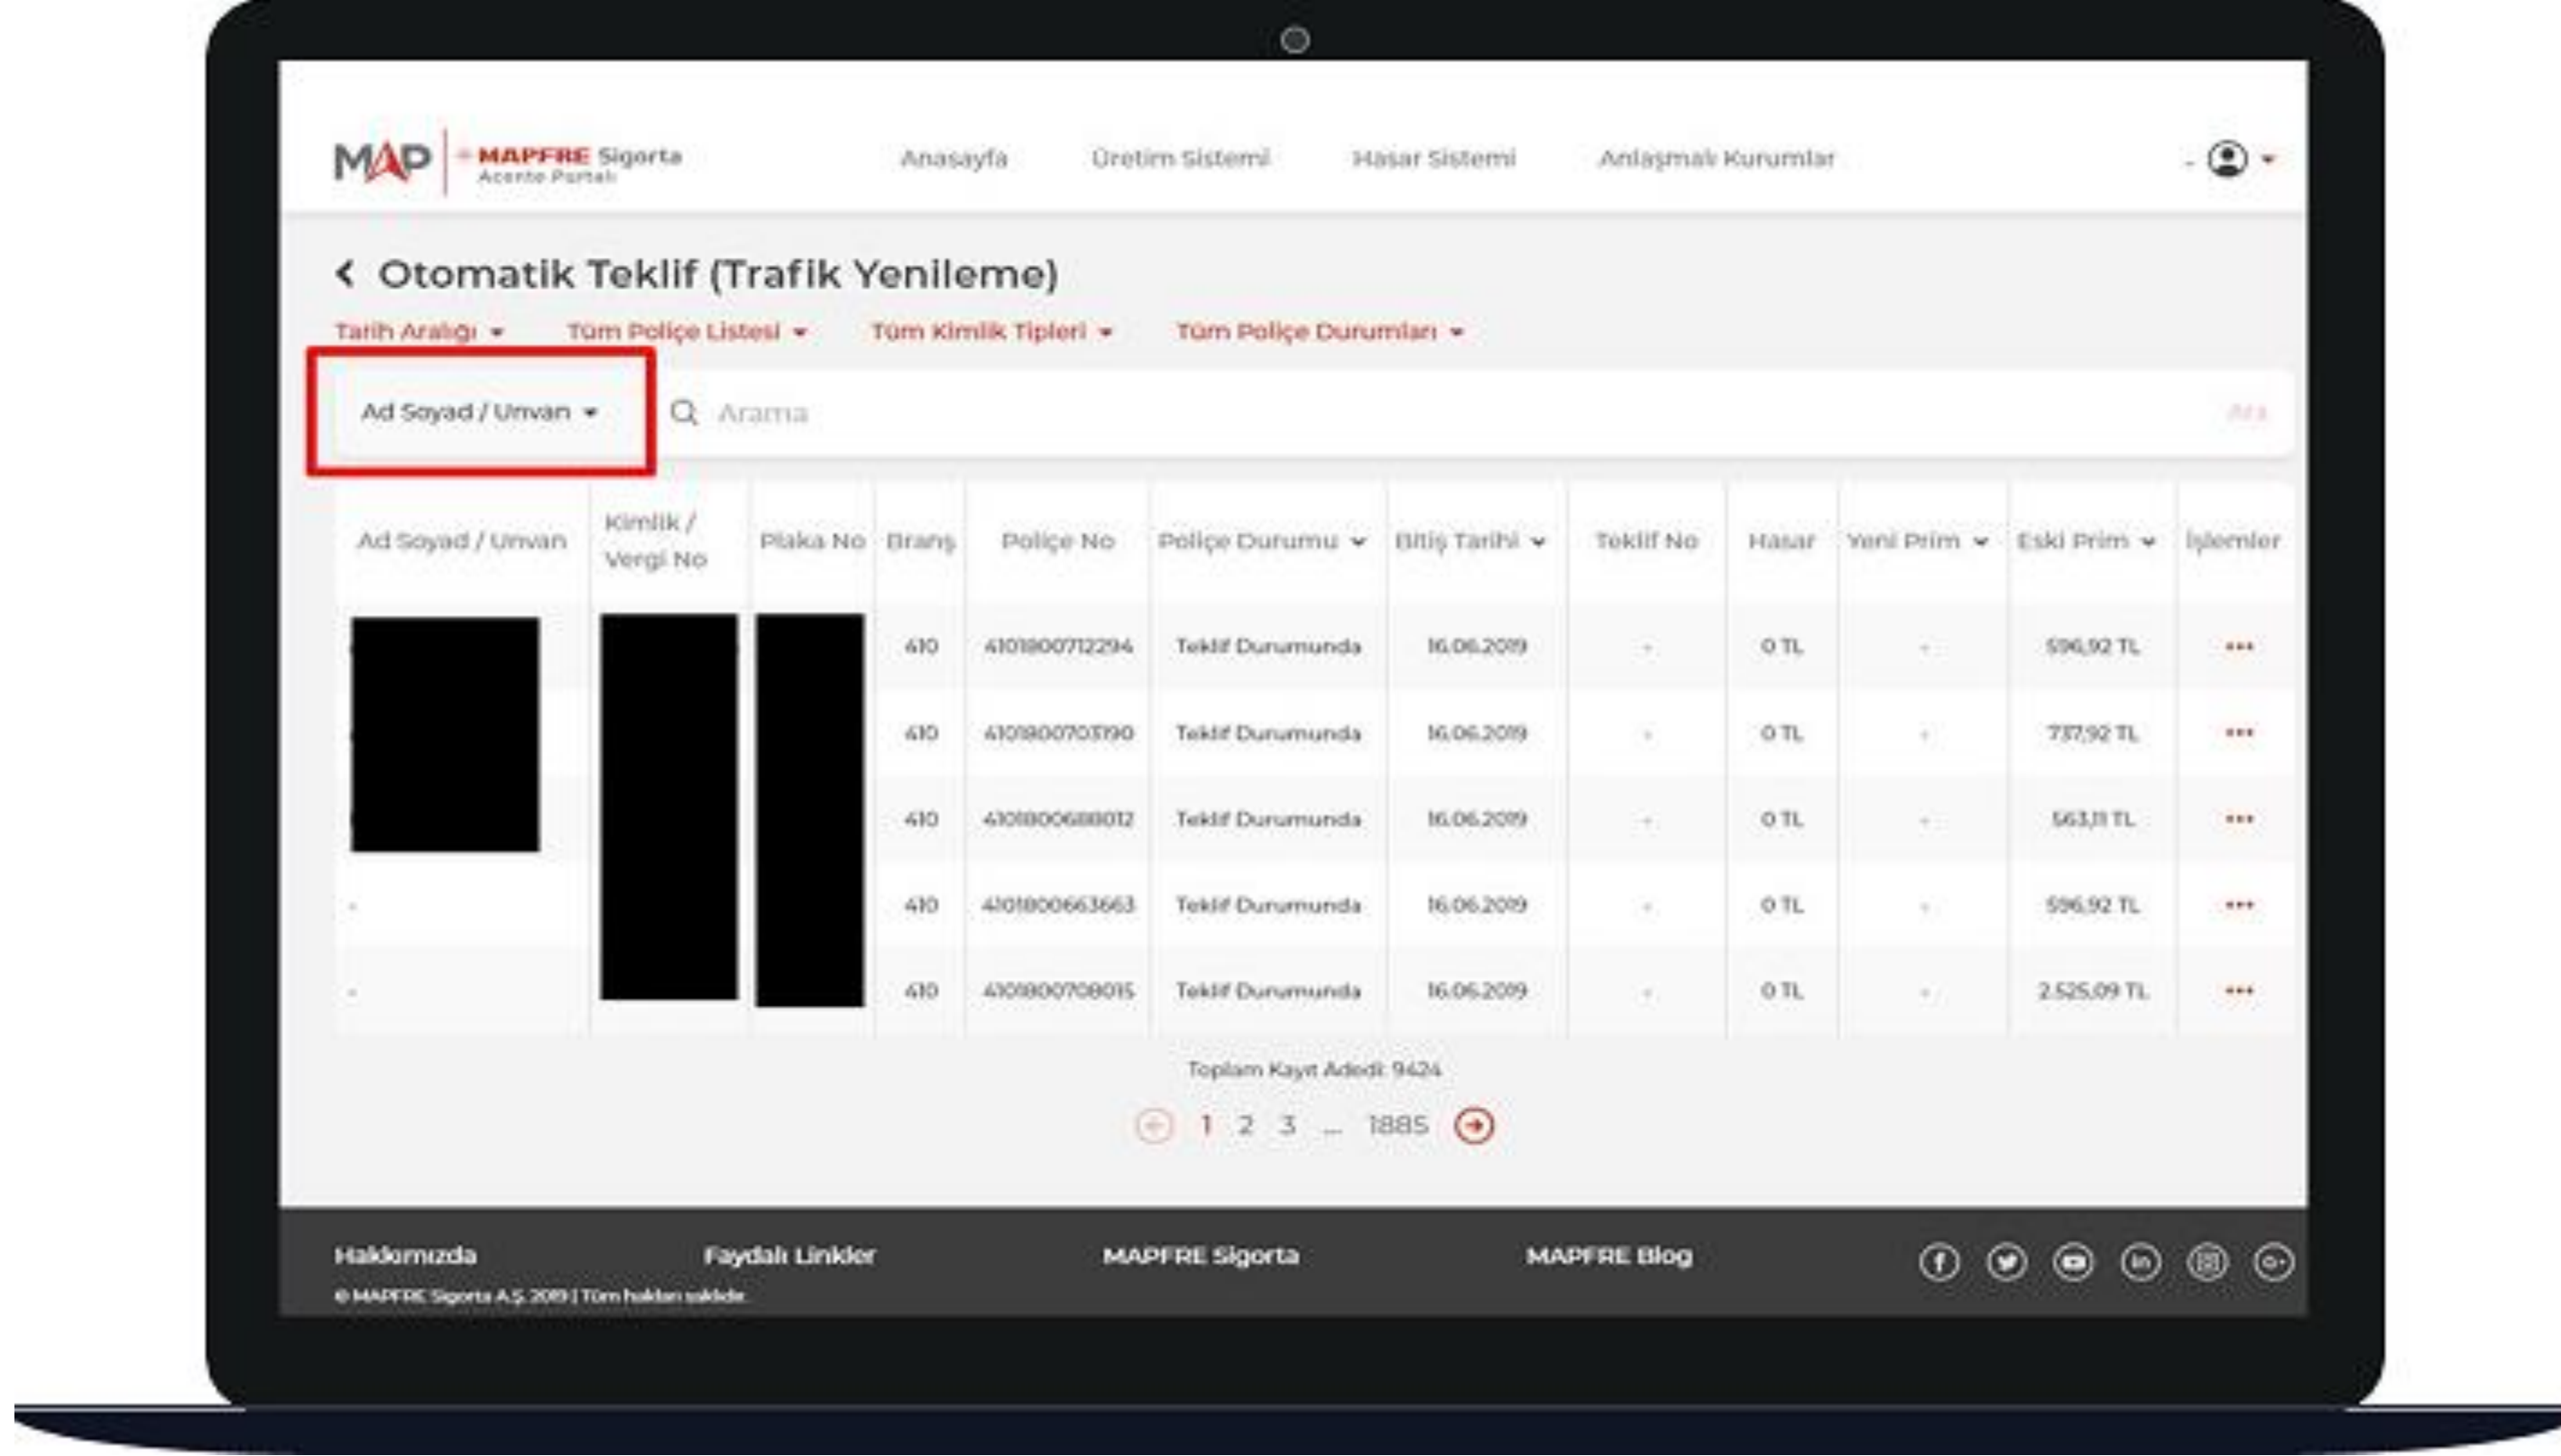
MAP | MAPFRE Sigorta Acente Portalı

Anasayfa Üretim Sistemi Hasar Sistemi Anlaşmalı Kurumlar

Otomatik Teklif (Trafik Yenileme)

Tarih Aralığı Tüm Poliçe Listesi Tüm Kimlik Tipleri Tüm Poliçe Durumları

Ad Soyad / Unvan Arama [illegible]

| Ad Soyad / Unvan | Kimlik / Vergi No | Plaka No | Branş | Poliçe No | Poliçe Durumu | Bitiş Tarihi | Teklif No | Hasar | Yeni Prim | Eski Prim | İşlemler |
|---|---|---|---|---|---|---|---|---|---|---|---|
| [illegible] | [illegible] | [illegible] | 410 | 4101800712294 | Teklif Durumunda | 16.06.2019 | - | 0 TL | - | 596,92 TL | ••• |
| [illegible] | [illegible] | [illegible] | 410 | 4101800703190 | Teklif Durumunda | 16.06.2019 | - | 0 TL | - | 737,92 TL | ••• |
| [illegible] | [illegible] | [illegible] | 410 | 4101800688012 | Teklif Durumunda | 16.06.2019 | - | 0 TL | - | 563,11 TL | ••• |
| - | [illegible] | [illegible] | 410 | 4101800663663 | Teklif Durumunda | 16.06.2019 | - | 0 TL | - | 596,92 TL | ••• |
| - | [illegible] | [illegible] | 410 | 4101800708015 | Teklif Durumunda | 16.06.2019 | - | 0 TL | - | 2.525,09 TL | ••• |

Toplam Kayıt Adedi: 9424

1 2 3 ... 1885

Hakkımızda Faydalı Linkler MAPFRE Sigorta MAPFRE Blog

© MAPFRE Sigorta A.Ş. 2019 | Tüm hakları saklıdır.